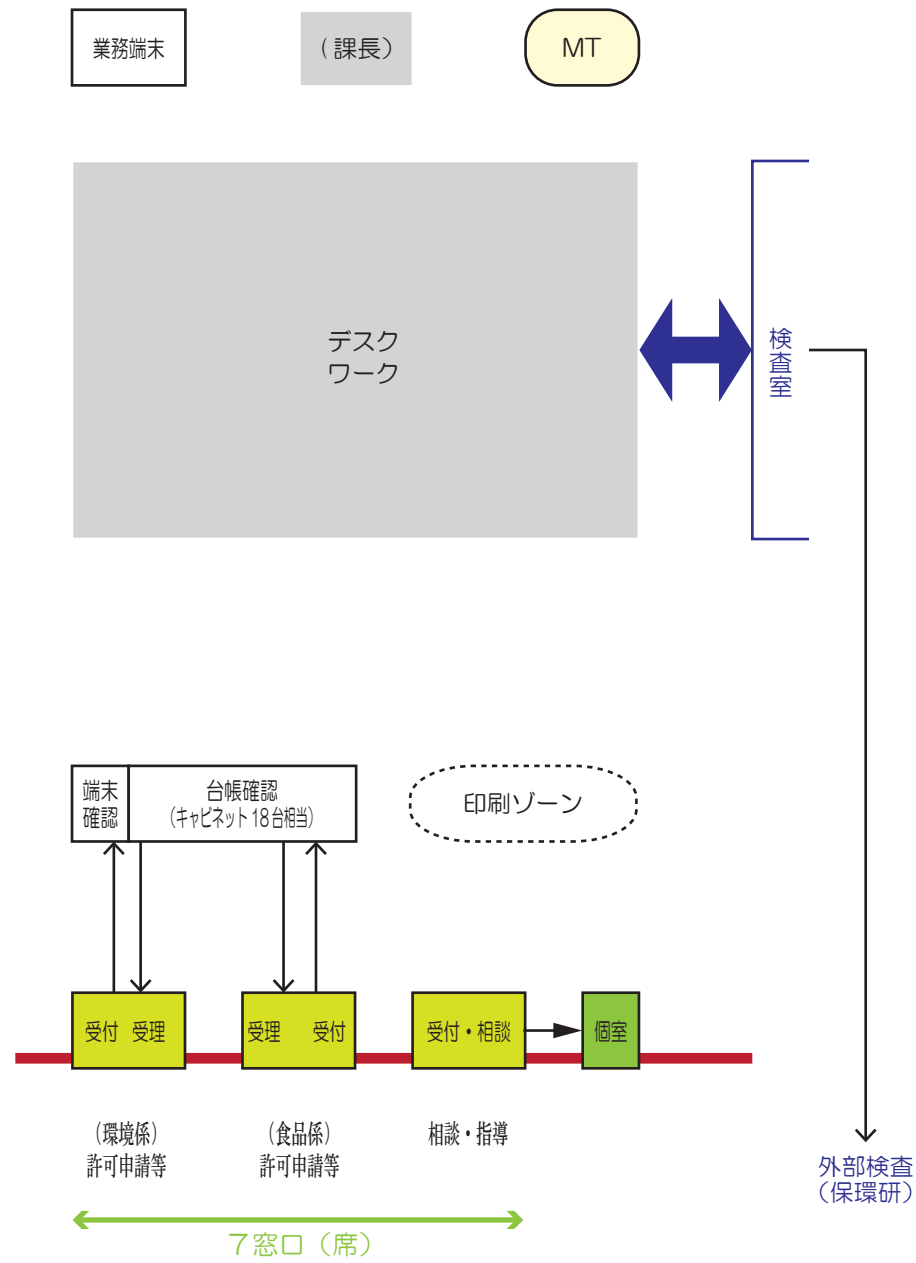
業務端末

（課長）

MT

デスク
ワーク

検査室

端末確認

台帳確認
（キャビネット 18 台相当）

印刷ゾーン

受付　受理

受理　受付

受付・相談

個室

（環境係）
許可申請等

（食品係）
許可申請等

相談・指導

外部検査
（保環研）

７窓口（席）